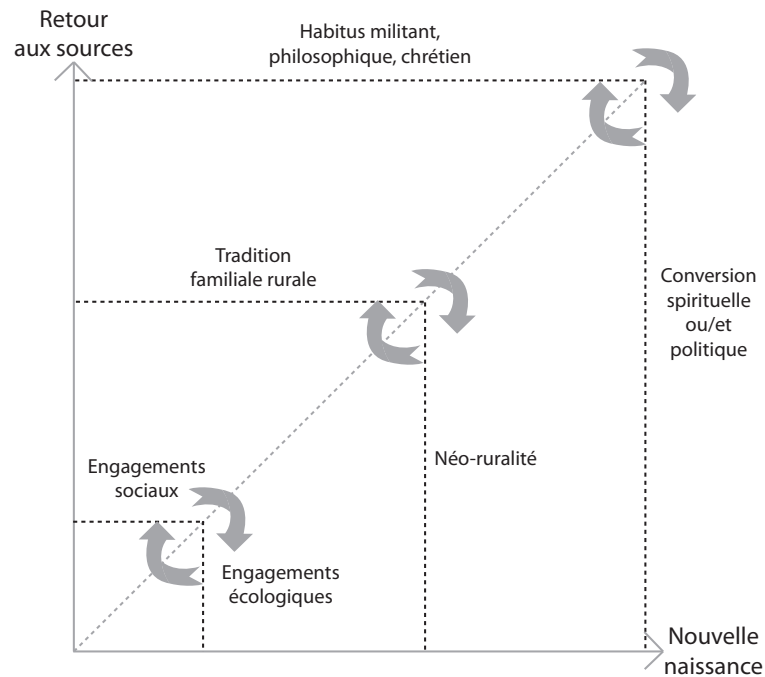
Retour aux sources

Habitus militant, philosophique, chrétien

Tradition familiale rurale

Conversion spirituelle ou/et politique

Néo-ruralité

Engagements sociaux

Engagements écologiques

Nouvelle naissance